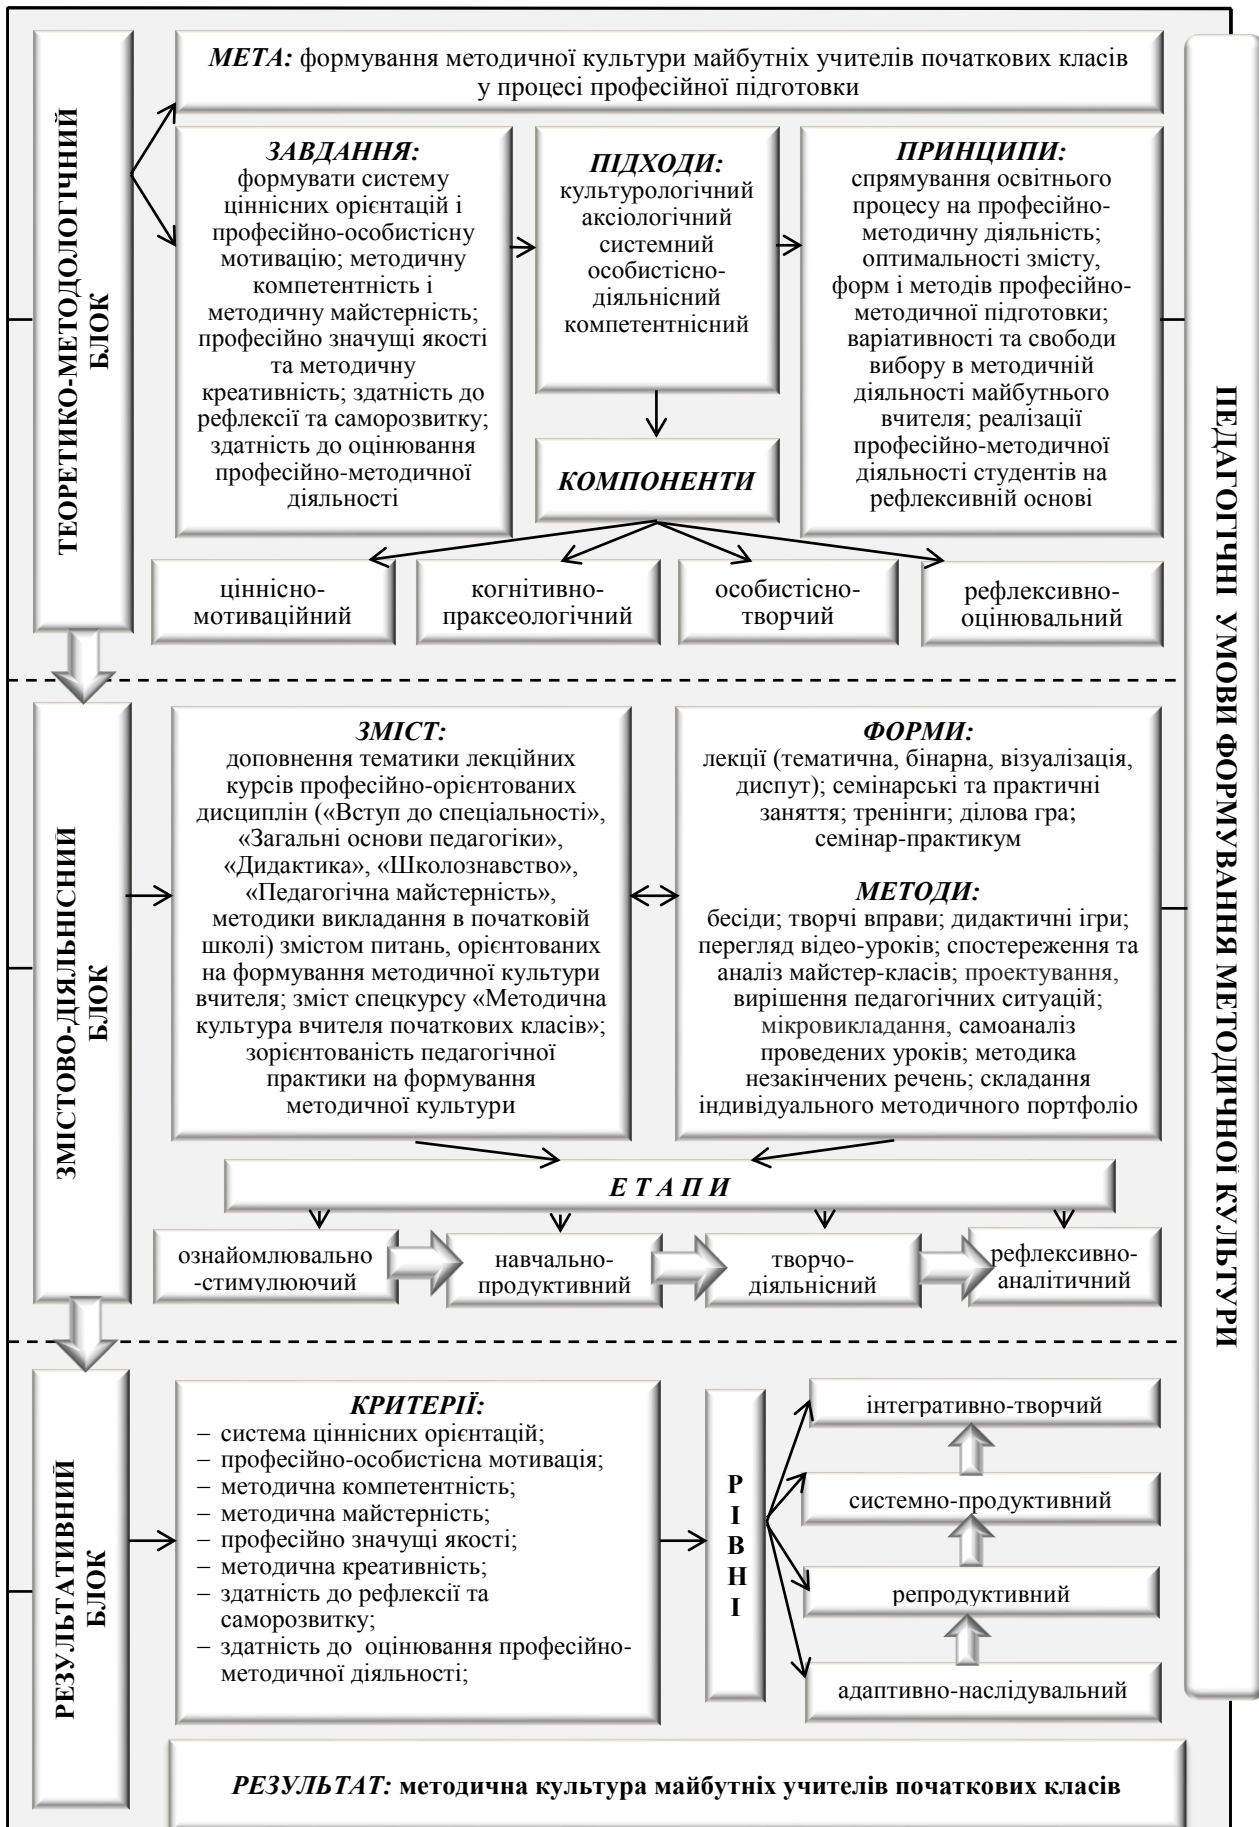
ТЕОРЕТИКО-МЕТОДОЛОГІЧНИЙ БЛОК

МЕТА: формування методичної культури майбутніх учителів початкових класів у процесі професійної підготовки

ЗАВДАННЯ: формувати систему ціннісних орієнтацій і професійно-особистісну мотивацію; методичну компетентність і методичну майстерність; професійно значучі якості та методичну креативність; здатність до рефлексії та саморозвитку; здатність до оцінювання професійно-методичної діяльності

ПІДХОДИ: культурологічний аксіологічний системний особистісно-діяльнісний компетентнісний

ПРИНЦИПИ: спрямування освітнього процесу на професійно-методичну діяльність; оптимальності змісту, форм і методів професійно-методичної підготовки; варіативності та свободи вибору в методичній діяльності майбутнього вчителя; реалізації професійно-методичної діяльності студентів на рефлексивній основі

КОМПОНЕНТИ

ціннісно-мотиваційний

когнітивно-праксеологічний

особистісно-творчий

рефлексивно-оцінювальний

ЗМІСТОВО-ДІЯЛЬНІСНИЙ БЛОК

ЗМІСТ: доповнення тематики лекційних курсів професійно-орієнтованих дисциплін («Вступ до спеціальності», «Загальні основи педагогіки», «Дидактика», «Школознавство», «Педагогічна майстерність», методики викладання в початковій школі) змістом питань, орієнтованих на формування методичної культури вчителя; зміст спецкурсу «Методична культура вчителя початкових класів»; зорієнтованість педагогічної практики на формування методичної культури

ФОРМИ: лекції (тематична, бінарна, візуалізація, диспут); семінарські та практичні заняття; тренінги; ділова гра; семінар-практикум

МЕТОДИ: бесіди; творчі вправи; дидактичні ігри; перегляд відео-уроків; спостереження та аналіз майстер-класів; проектування, вирішення педагогічних ситуацій; мікровикладання, самоаналіз проведених уроків; методика незакінчених речень; складання індивідуального методичного портфоліо

Е Т А П И

ознайомлювально-стимулюючий

навчально-продуктивний

творчо-діяльнісний

рефлексивно-аналітичний

РЕЗУЛЬТАТИВНИЙ БЛОК

КРИТЕРІЇ:
– система ціннісних орієнтацій;
– професійно-особистісна мотивація;
– методична компетентність;
– методична майстерність;
– професійно значущі якості;
– методична креативність;
– здатність до рефлексії та саморозвитку;
– здатність до оцінювання професійно-методичної діяльності;

Р І В Н І

інтегративно-творчий

системно-продуктивний

репродуктивний

адаптивно-наслідувальний

РЕЗУЛЬТАТ: методична культура майбутніх учителів початкових класів

ПЕДАГОГІЧНІ УМОВИ ФОРМУВАННЯ МЕТОДИЧНОЇ КУЛЬТУРИ